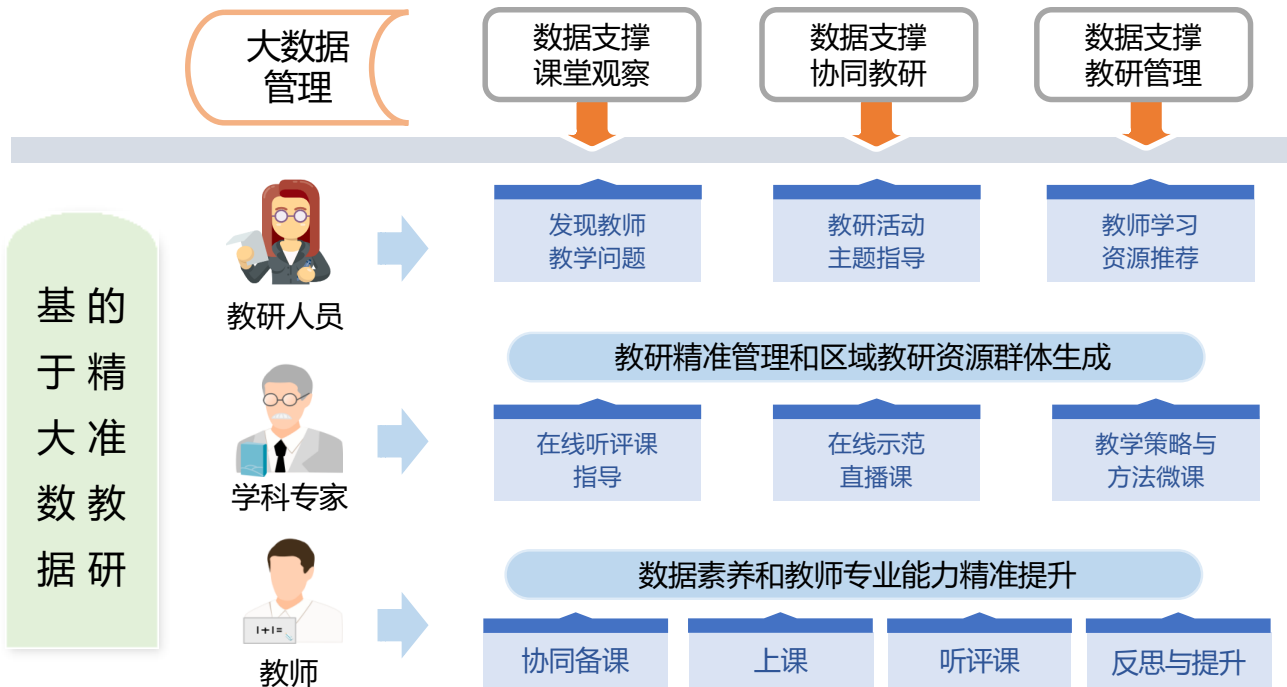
大数据管理

数据支撑课堂观察

数据支撑协同教研

数据支撑教研管理

基于大数据的精准教研

教研人员

发现教师教学问题

教研活动主题指导

教师学习资源推荐

教研精准管理和区域教研资源群体生成

学科专家

在线听评课指导

在线示范直播课

教学策略与方法微课

数据素养和教师专业能力精准提升

1+1=

教师

协同备课

上课

听评课

反思与提升